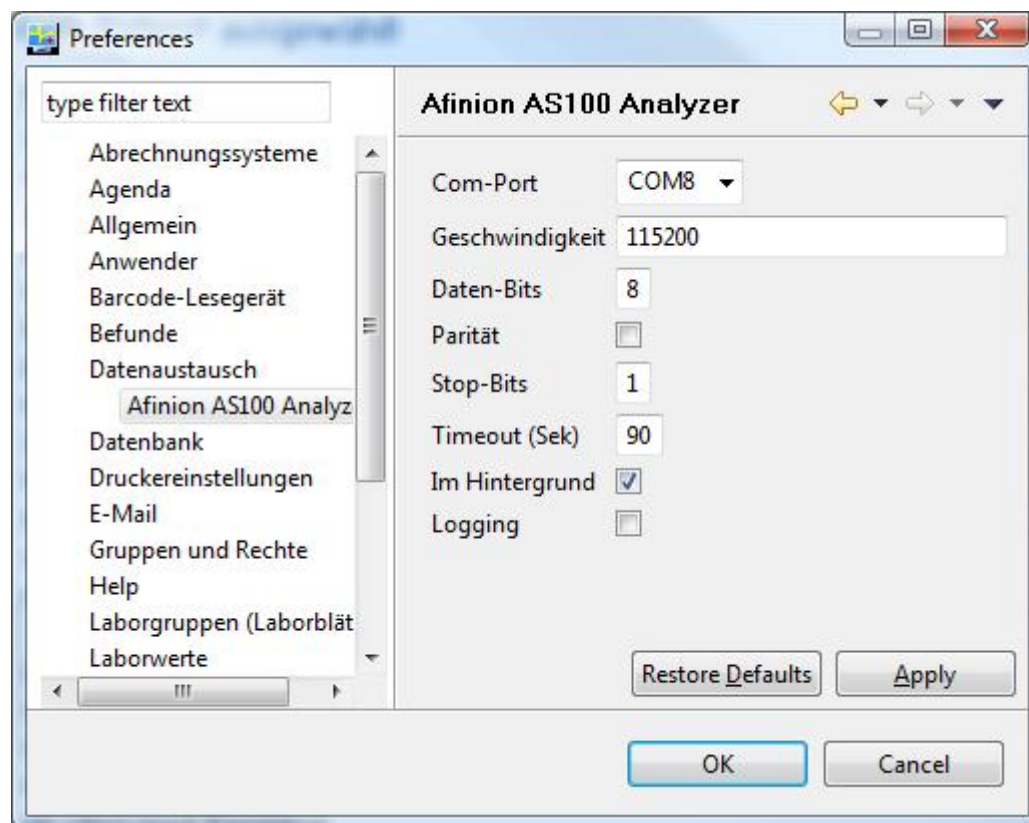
Preferences

type filter text

Abrechnungssysteme
Agenda
Allgemein
Anwender
Barcode-Lesegerät
Befunde
Datenaustausch
Afinion AS100 Analyz
Datenbank
Druckereinstellungen
E-Mail
Gruppen und Rechte
Help
Laborgruppen (Laborblät
Laborwerte

Afinion AS100 Analyzer

Com-Port COM8
Geschwindigkeit 115200
Daten-Bits 8
Parität
Stop-Bits 1
Timeout (Sek) 90
Im Hintergrund
Logging

Restore Defaults
Apply

OK
Cancel